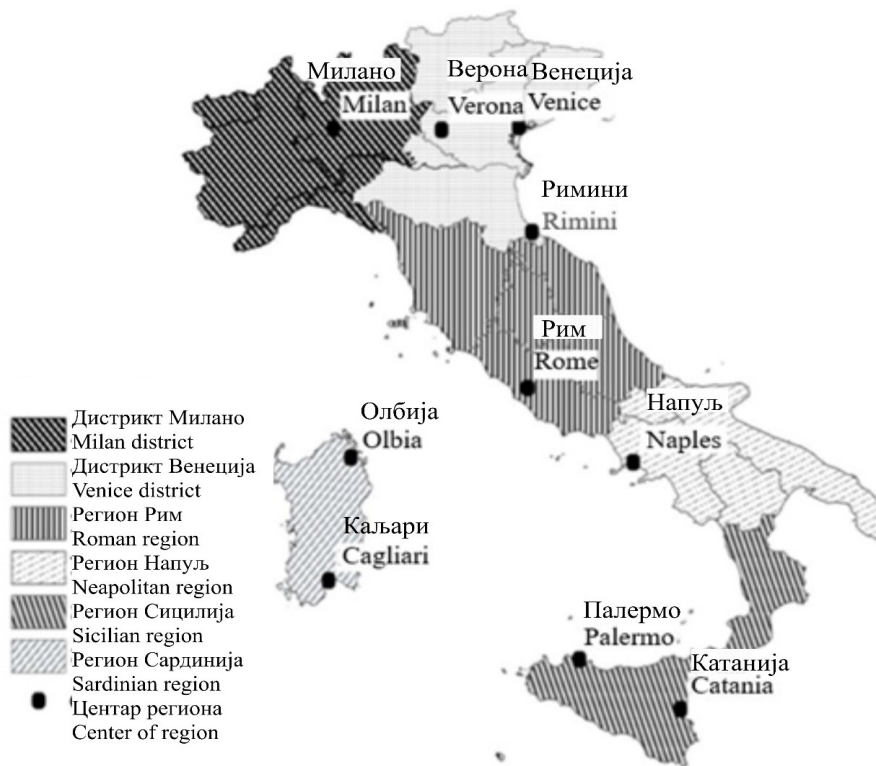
Милано
Milan

Верона
Verona

Венеција
Venice

Римини
Rimini

Рим
Rome

Олбија
Olbia

Напуљ
Naples

Кaљари
Cagliari

Палермо
Palermo

Катанија
Catania

Дистрикт Милано
Milan district
Дистрикт Венеција
Venice district
Регион Рим
Roman region
Регион Напуљ
Neapolitan region
Регион Сицилија
Sicilian region
Регион Сардинија
Sardinian region
Центар региона
Center of region